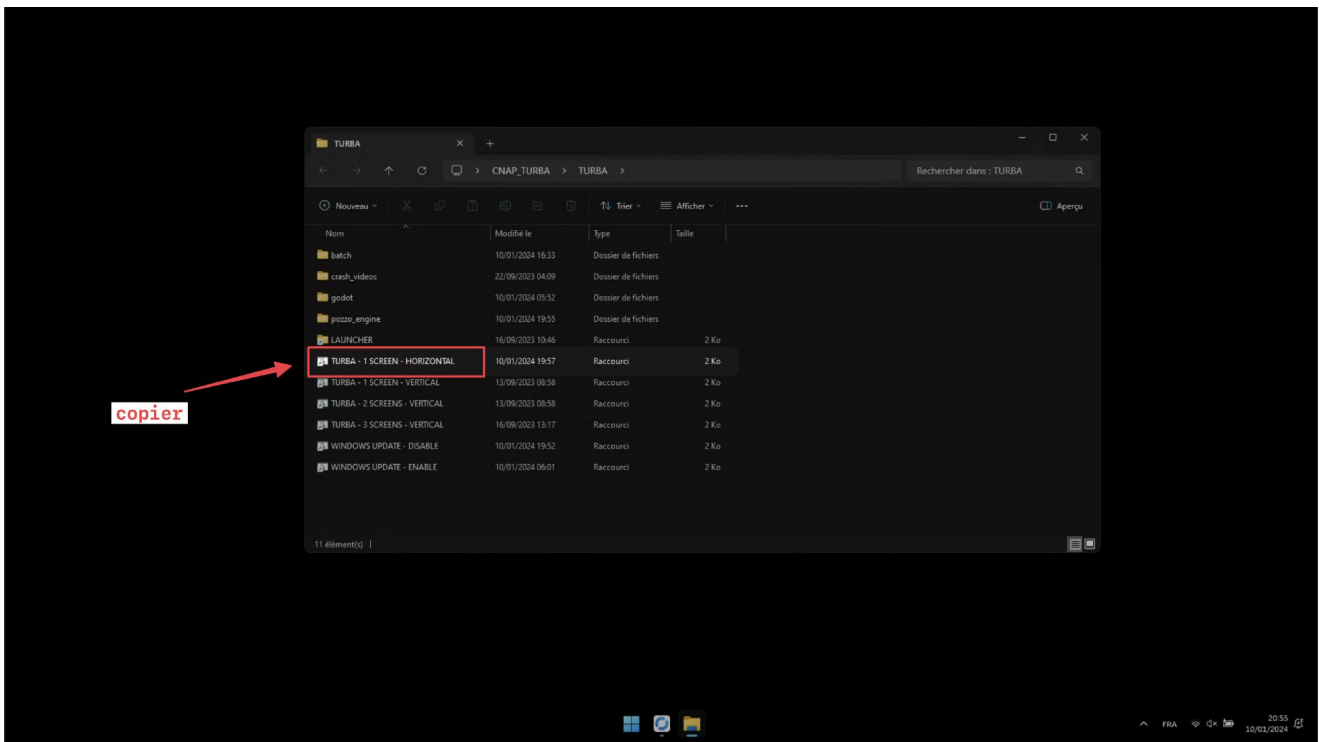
TURBA

CNAP_TURBA > TURBA >

Rechercher dans : TURBA

Nouveau

Trier

Afficher

...

Aperçu

| Nom | Modifié le | Type | Taille |
|---|---|---|---|
| batch | 10/01/2024 16:33 | Dossier de fichiers | |
| crash_videos | 22/09/2023 04:09 | Dossier de fichiers | |
| godot | 10/01/2024 05:52 | Dossier de fichiers | |
| pozzo_engine | 10/01/2024 19:55 | Dossier de fichiers | |
| LAUNCHER | 16/09/2023 10:46 | Raccourci | 2 Ko |
| TURBA - 1 SCREEN - HORIZONTAL | 10/01/2024 19:57 | Raccourci | 2 Ko |
| TURBA - 1 SCREEN - VERTICAL | 13/09/2023 08:58 | Raccourci | 2 Ko |
| TURBA - 2 SCREENS - VERTICAL | 13/09/2023 08:58 | Raccourci | 2 Ko |
| TURBA - 3 SCREENS - VERTICAL | 16/09/2023 13:17 | Raccourci | 2 Ko |
| WINDOWS UPDATE - DISABLE | 10/01/2024 19:52 | Raccourci | 2 Ko |
| WINDOWS UPDATE - ENABLE | 10/01/2024 06:01 | Raccourci | 2 Ko |

copier

11 élément(s)

FRA

20:55
10/01/2024